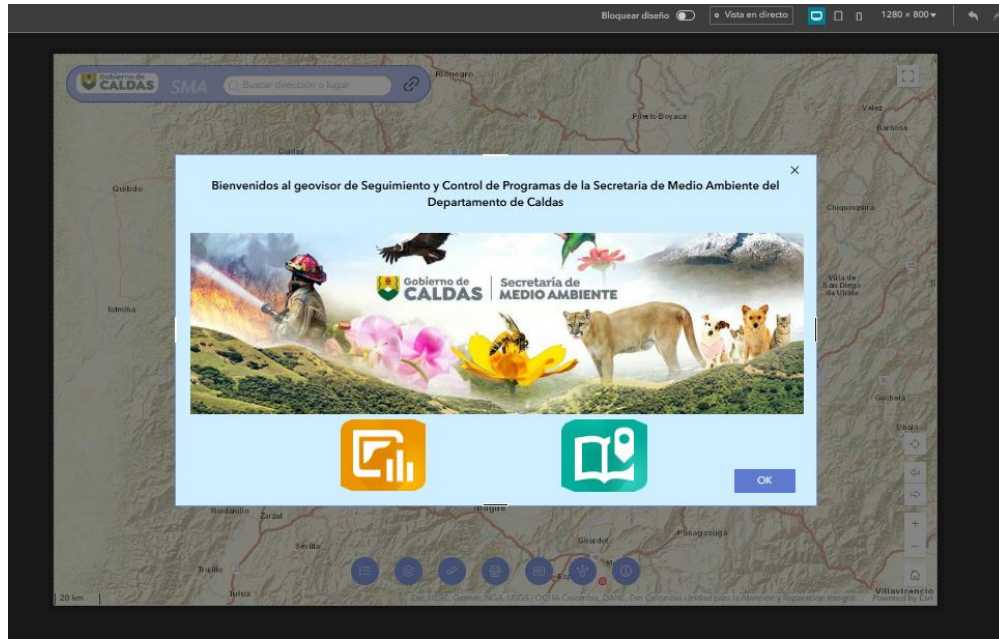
Bloquear diseño
Vista en directo
1280 × 800

Gobierno de CALDAS
SMA
Buscar dirección o lugar

Rionegro
Puerto Boyaca
Velez
Barbosa
Quibdo
Chiquinquira
Villa de San Diego de Ubate
Istmina
Gacheta
Ubala
Roldanillo
Zarzal
Ibague
Fusagasuga
Sevilla
Girardot
Trujillo
Tulua
Villavicencio
20 km
Esri, HERE, Garmin, NGA, USGS | OCHA Colombia, DANE, ... Colombia Unidad para la Atención y Reparación Integral
Powered by Esri

Bienvenidos al geovisor de Seguimiento y Control de Programas de la Secretaria de Medio Ambiente del Departamento de Caldas

Gobierno de CALDAS
Secretaría de MEDIO AMBIENTE

OK